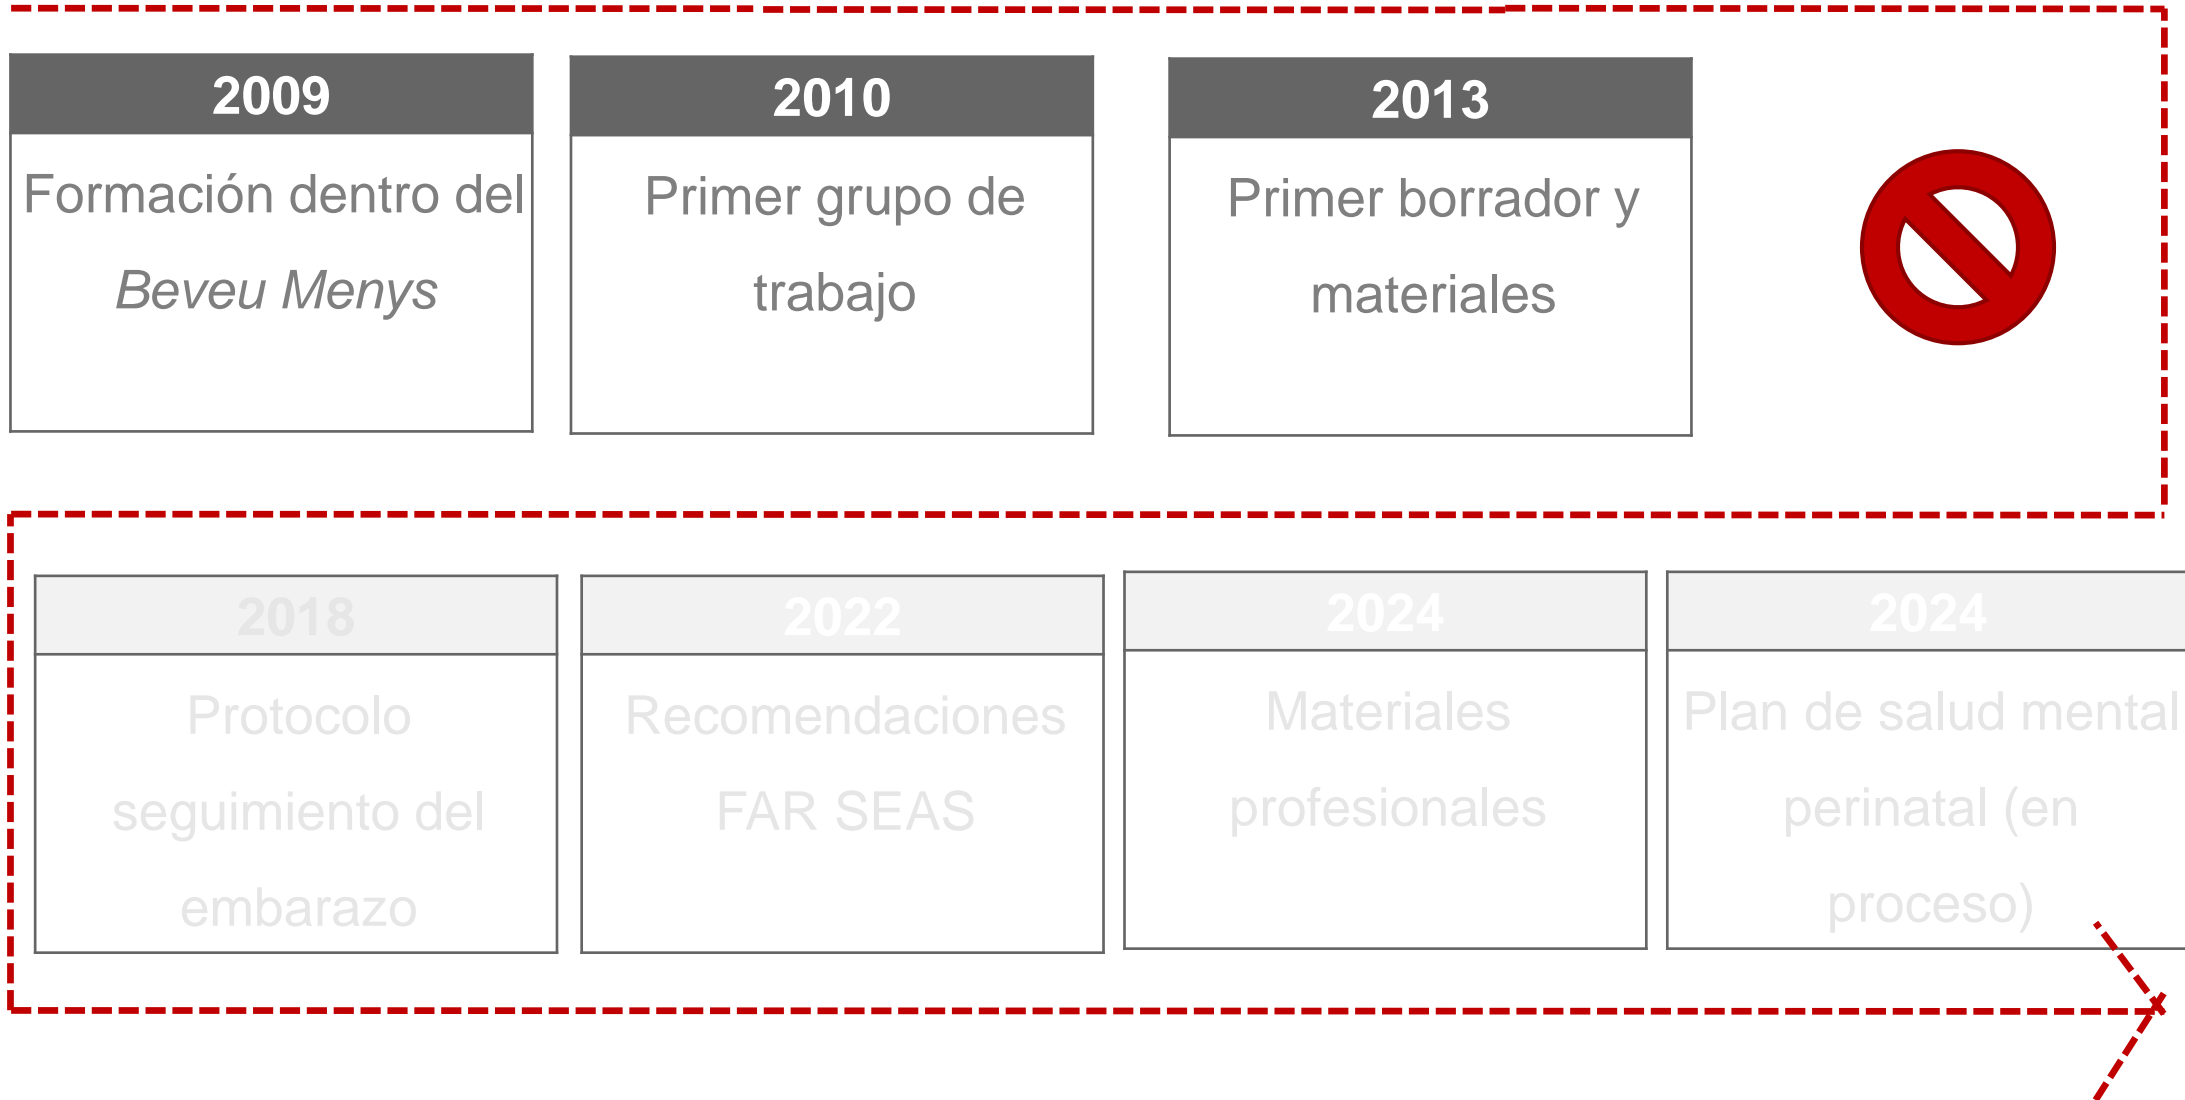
2009
Formación dentro del *Beveu Menys*

2010
Primer grupo de trabajo

2013
Primer borrador y materiales

2018
Protocolo seguimiento del embarazo

2022
Recomendaciones FAR SEAS

2024
Materiales profesionales

2024
Plan de salud mental perinatal (en proceso)